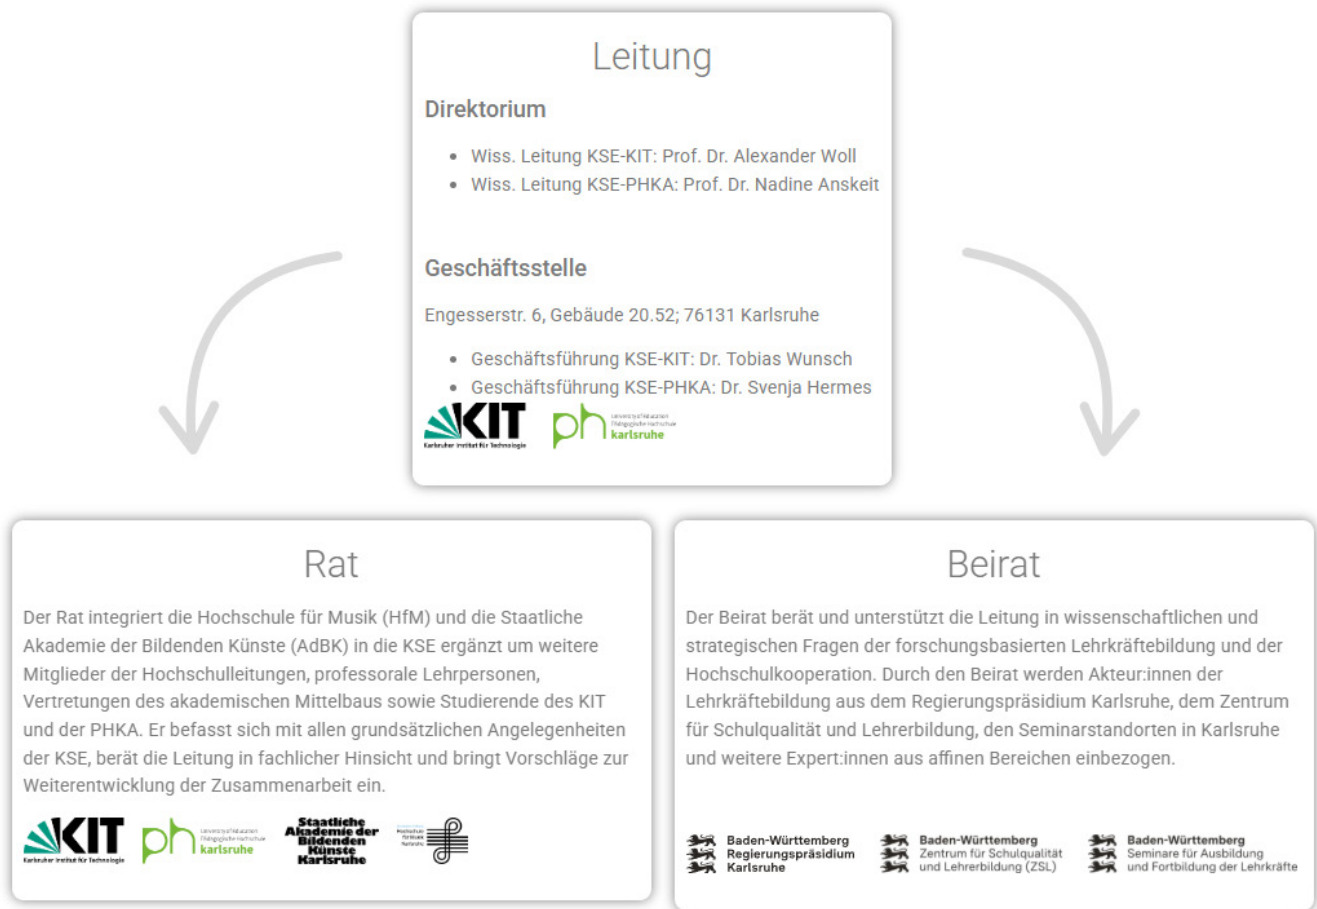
Leitung

Direktorium

- Wiss. Leitung KSE-KIT: Prof. Dr. Alexander Woll
- Wiss. Leitung KSE-PHKA: Prof. Dr. Nadine Anskeit

Geschäftsstelle

Engesserstr. 6, Gebäude 20.52; 76131 Karlsruhe

- Geschäftsführung KSE-KIT: Dr. Tobias Wunsch
- Geschäftsführung KSE-PHKA: Dr. Svenja Hermes

KIT Karlsruher Institut für Technologie
ph Pädagogische Hochschule karlsruhe

Rat

Der Rat integriert die Hochschule für Musik (HfM) und die Staatliche Akademie der Bildenden Künste (AdBK) in die KSE ergänzt um weitere Mitglieder der Hochschulleitungen, professorale Lehrpersonen, Vertretungen des akademischen Mittelbaus sowie Studierende des KIT und der PHKA. Er befasst sich mit allen grundsätzlichen Angelegenheiten der KSE, berät die Leitung in fachlicher Hinsicht und bringt Vorschläge zur Weiterentwicklung der Zusammenarbeit ein.

KIT Karlsruher Institut für Technologie
ph Pädagogische Hochschule karlsruhe
Staatliche Akademie der Bildenden Künste Karlsruhe
Hochschule für Musik Karlsruhe

Beirat

Der Beirat berät und unterstützt die Leitung in wissenschaftlichen und strategischen Fragen der forschungsbasierten Lehrkräftebildung und der Hochschulkooperation. Durch den Beirat werden Akteur:innen der Lehrkräftebildung aus dem Regierungspräsidium Karlsruhe, dem Zentrum für Schulqualität und Lehrerbildung, den Seminarstandorten in Karlsruhe und weitere Expert:innen aus affinen Bereichen einbezogen.

Baden-Württemberg Regierungspräsidium Karlsruhe
Baden-Württemberg Zentrum für Schulqualität und Lehrerbildung (ZSL)
Baden-Württemberg Seminare für Ausbildung und Fortbildung der Lehrkräfte